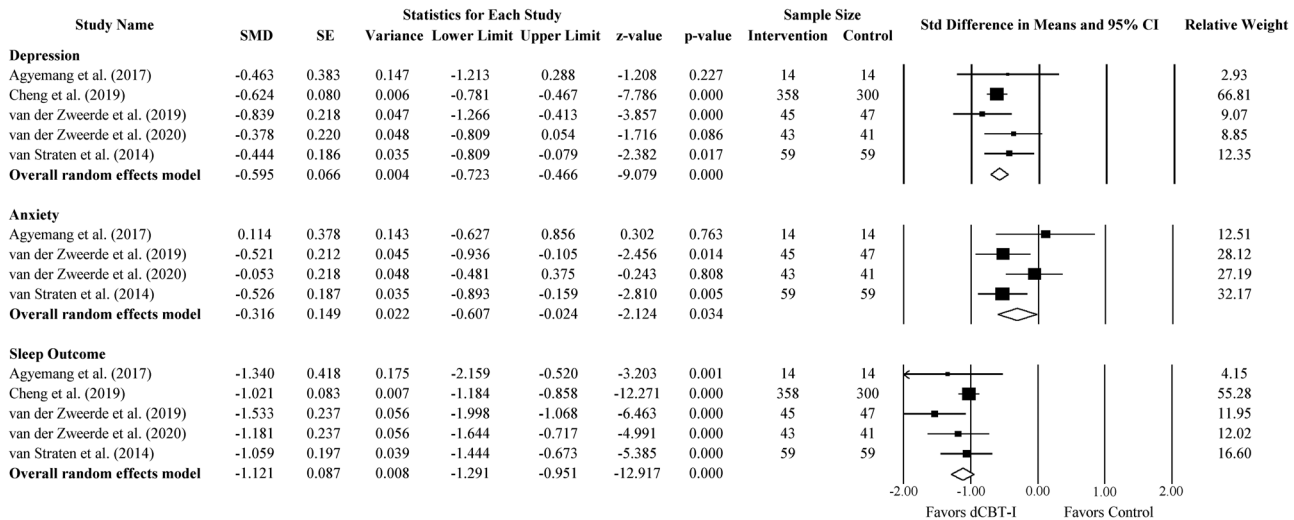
| Study Name | SMD | SE | Variance | Lower Limit | Upper Limit | z-value | p-value | Intervention | Control | Std Difference in Means and 95% CI | Relative Weight |
|---|---|---|---|---|---|---|---|---|---|---|---|
| | | | Statistics for Each Study | | | | | Sample Size | | | |
| **Depression** | | | | | | | | | | | |
| Agyemang et al. (2017) | -0.463 | 0.383 | 0.147 | -1.213 | 0.288 | -1.208 | 0.227 | 14 | 14 | | 2.93 |
| Cheng et al. (2019) | -0.624 | 0.080 | 0.006 | -0.781 | -0.467 | -7.786 | 0.000 | 358 | 300 | | 66.81 |
| van der Zweerde et al. (2019) | -0.839 | 0.218 | 0.047 | -1.266 | -0.413 | -3.857 | 0.000 | 45 | 47 | | 9.07 |
| van der Zweerde et al. (2020) | -0.378 | 0.220 | 0.048 | -0.809 | 0.054 | -1.716 | 0.086 | 43 | 41 | | 8.85 |
| van Straten et al. (2014) | -0.444 | 0.186 | 0.035 | -0.809 | -0.079 | -2.382 | 0.017 | 59 | 59 | | 12.35 |
| **Overall random effects model** | -0.595 | 0.066 | 0.004 | -0.723 | -0.466 | -9.079 | 0.000 | | | | |
| **Anxiety** | | | | | | | | | | | |
| Agyemang et al. (2017) | 0.114 | 0.378 | 0.143 | -0.627 | 0.856 | 0.302 | 0.763 | 14 | 14 | | 12.51 |
| van der Zweerde et al. (2019) | -0.521 | 0.212 | 0.045 | -0.936 | -0.105 | -2.456 | 0.014 | 45 | 47 | | 28.12 |
| van der Zweerde et al. (2020) | -0.053 | 0.218 | 0.048 | -0.481 | 0.375 | -0.243 | 0.808 | 43 | 41 | | 27.19 |
| van Straten et al. (2014) | -0.526 | 0.187 | 0.035 | -0.893 | -0.159 | -2.810 | 0.005 | 59 | 59 | | 32.17 |
| **Overall random effects model** | -0.316 | 0.149 | 0.022 | -0.607 | -0.024 | -2.124 | 0.034 | | | | |
| **Sleep Outcome** | | | | | | | | | | | |
| Agyemang et al. (2017) | -1.340 | 0.418 | 0.175 | -2.159 | -0.520 | -3.203 | 0.001 | 14 | 14 | | 4.15 |
| Cheng et al. (2019) | -1.021 | 0.083 | 0.007 | -1.184 | -0.858 | -12.271 | 0.000 | 358 | 300 | | 55.28 |
| van der Zweerde et al. (2019) | -1.533 | 0.237 | 0.056 | -1.998 | -1.068 | -6.463 | 0.000 | 45 | 47 | | 11.95 |
| van der Zweerde et al. (2020) | -1.181 | 0.237 | 0.056 | -1.644 | -0.717 | -4.991 | 0.000 | 43 | 41 | | 12.02 |
| van Straten et al. (2014) | -1.059 | 0.197 | 0.039 | -1.444 | -0.673 | -5.385 | 0.000 | 59 | 59 | | 16.60 |
| **Overall random effects model** | -1.121 | 0.087 | 0.008 | -1.291 | -0.951 | -12.917 | 0.000 | | | | |

-2.00 -1.00 0.00 1.00 2.00
Favors dCBT-I Favors Control